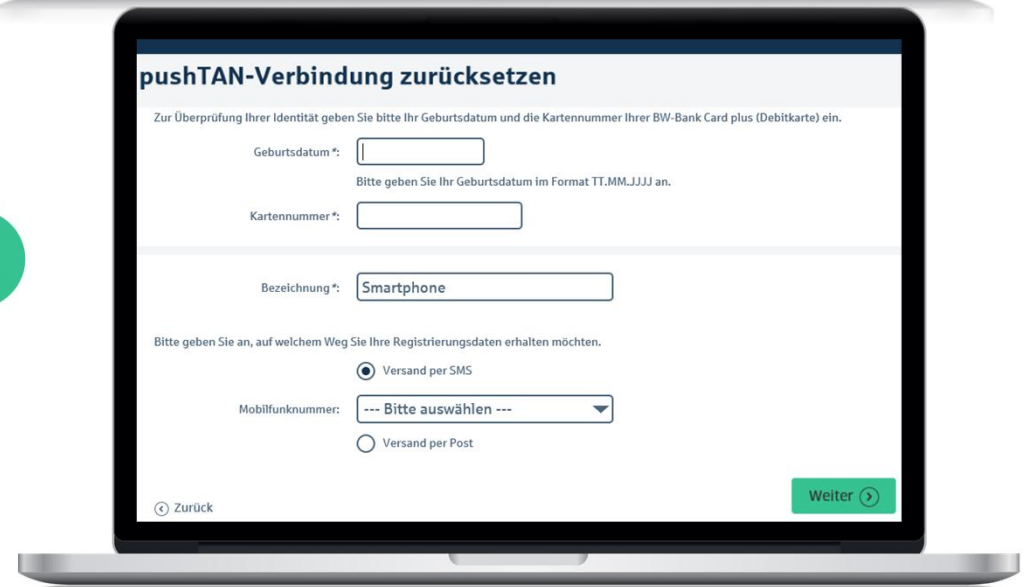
pushTAN-Verbindung zurücksetzen

Zur Überprüfung Ihrer Identität geben Sie bitte Ihr Geburtsdatum und die Kartennummer Ihrer BW-Bank Card plus (Debitkarte) ein.

Geburtsdatum *:

Bitte geben Sie Ihr Geburtsdatum im Format TT.MM.JJJJ an.

Kartennummer *:

Bezeichnung *: Smartphone

Bitte geben Sie an, auf welchem Weg Sie Ihre Registrierungsdaten erhalten möchten.

Versand per SMS

Mobilfunknummer: --- Bitte auswählen ---

Versand per Post

Zurück

Weiter